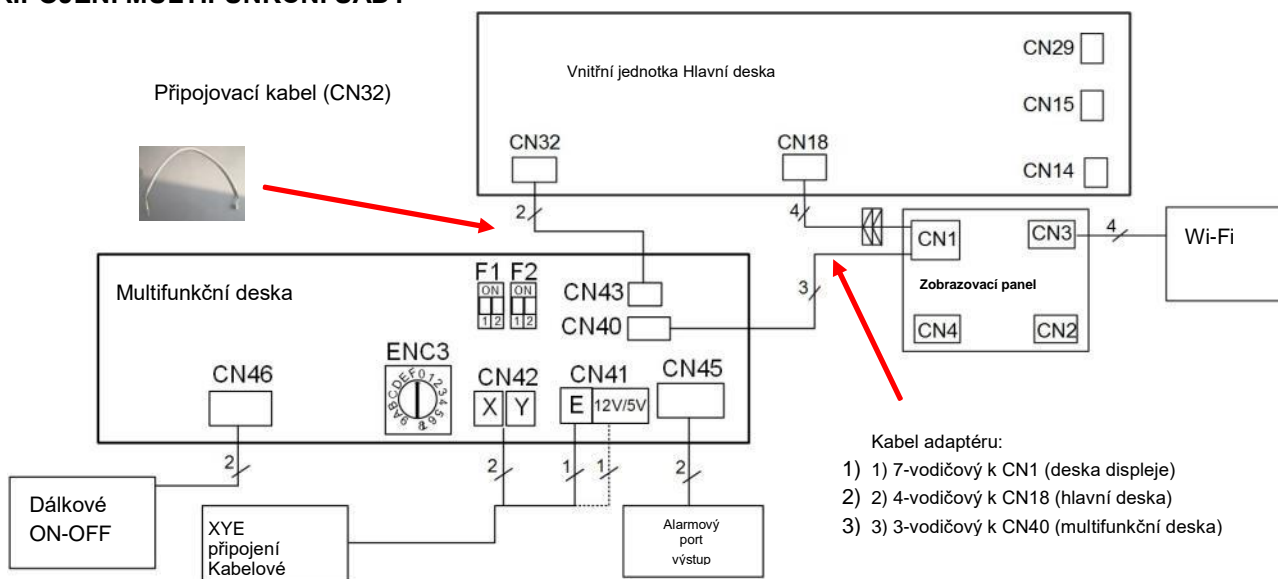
Připojovací kabel (CN32)

Vnitřní jednotka Hlavní deska

CN29
CN15
CN14
CN32
CN18
2
4
CN1
CN3
4
Wi-Fi
Zobrazovací panel
CN4
CN2
3

Multifunkční deska
F1 F2
ON ON
1 2 1 2
CN43
CN40
ENC3
0 1 2 3 4 5 6 7 8 9 A B C D E F
CN46
CN42
X Y
CN41
E 12V/5V
CN45
2
2
1 1
2

Dálkové ON-OFF

XYE připojení Kabelové

Alarmový port výstup

Kabel adaptéru:
1) 1) 7-vodičový k CN1 (deska displeje)
2) 2) 4-vodičový k CN18 (hlavní deska)
3) 3) 3-vodičový k CN40 (multifunkční deska)